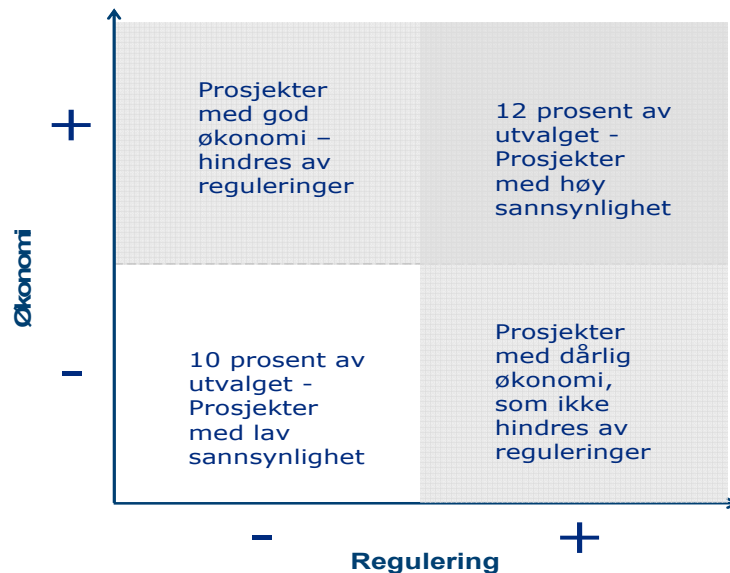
Økonomi

+

Prosjekter med god økonomi – hindres av reguleringer

12 prosent av utvalget - Prosjekter med høy sannsynlighet

-

10 prosent av utvalget - Prosjekter med lav sannsynlighet

Prosjekter med dårlig økonomi, som ikke hindres av reguleringer

-

+

Regulering